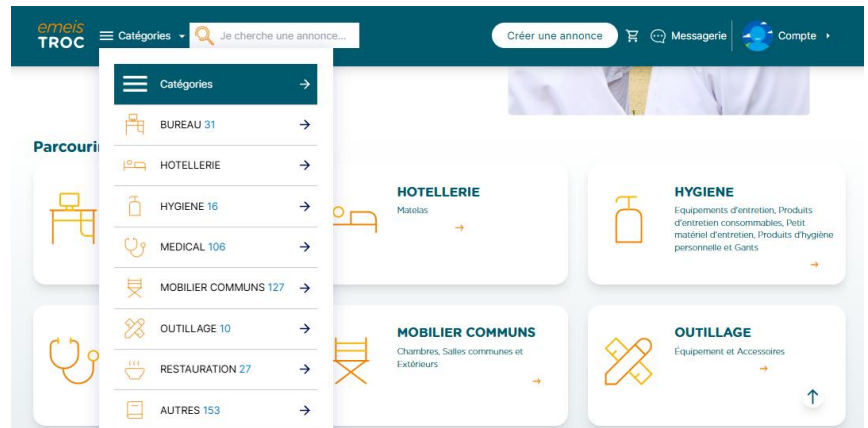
emeis TROC

Catégories

Je cherche une annonce...

Créer une annonce

Messagerie

Compte

Catégories

BUREAU 31

HOTELLERIE

HYGIENE 16

MEDICAL 106

MOBILIER COMMUNS 127

OUTILLAGE 10

RESTAURATION 27

AUTRES 153

Parcouri

HOTELLERIE

Matelas

HYGIENE

Equipements d'entretien, Produits d'entretien consommables, Petit matériel d'entretien, Produits d'hygiène personnelle et Gants

MOBILIER COMMUNS

Chambres, Salles communes et Extérieurs

OUTILLAGE

Équipement et Accessoires